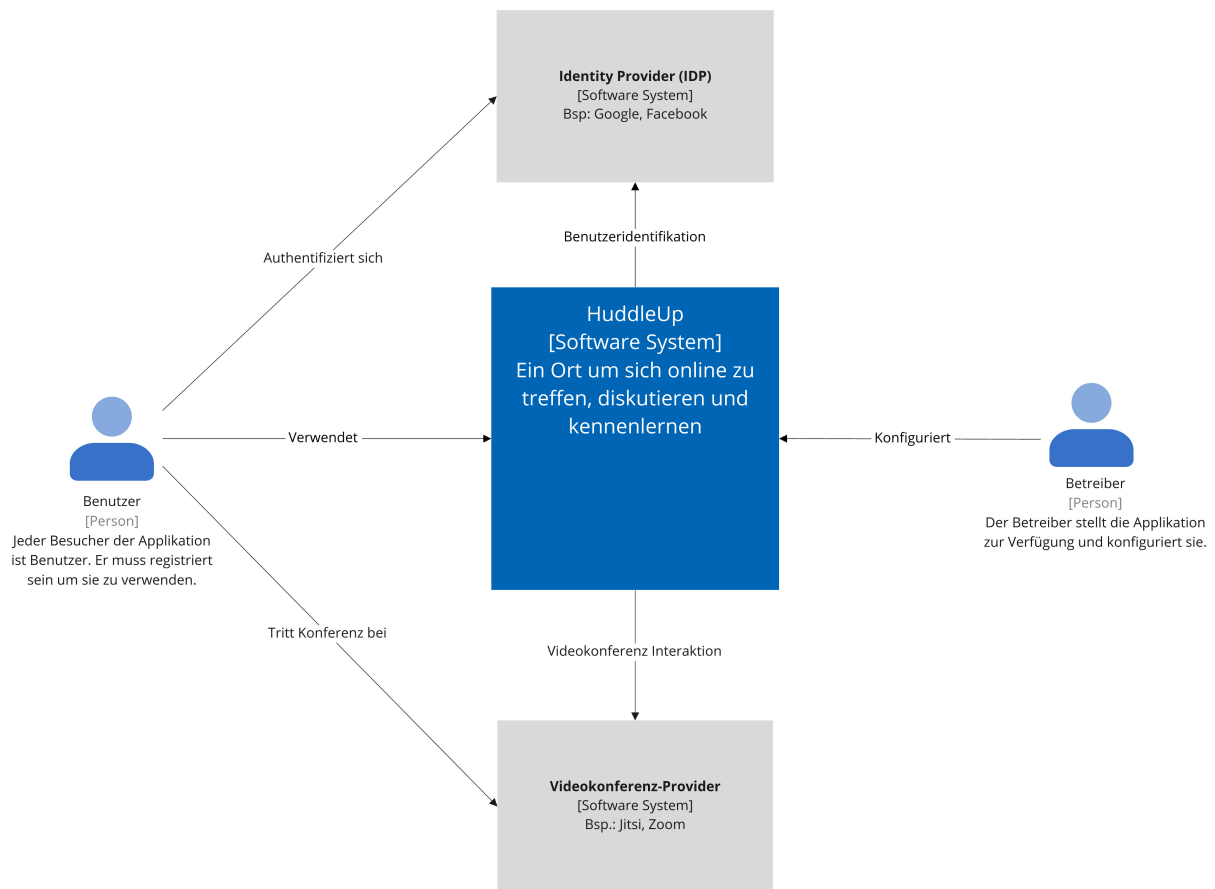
**Identity Provider (IDP)**
[Software System]
Bsp: Google, Facebook

Authentifiziert sich

Benutzeridentifikation

HuddleUp
[Software System]
Ein Ort um sich online zu treffen, diskutieren und kennenlernen

Verwendet

Konfiguriert

Benutzer
[Person]
Jeder Besucher der Applikation ist Benutzer. Er muss registriert sein um sie zu verwenden.

Betreiber
[Person]
Der Betreiber stellt die Applikation zur Verfügung und konfiguriert sie.

Tritt Konferenz bei

Videokonferenz Interaktion

**Videokonferenz-Provider**
[Software System]
Bsp.: Jitsi, Zoom